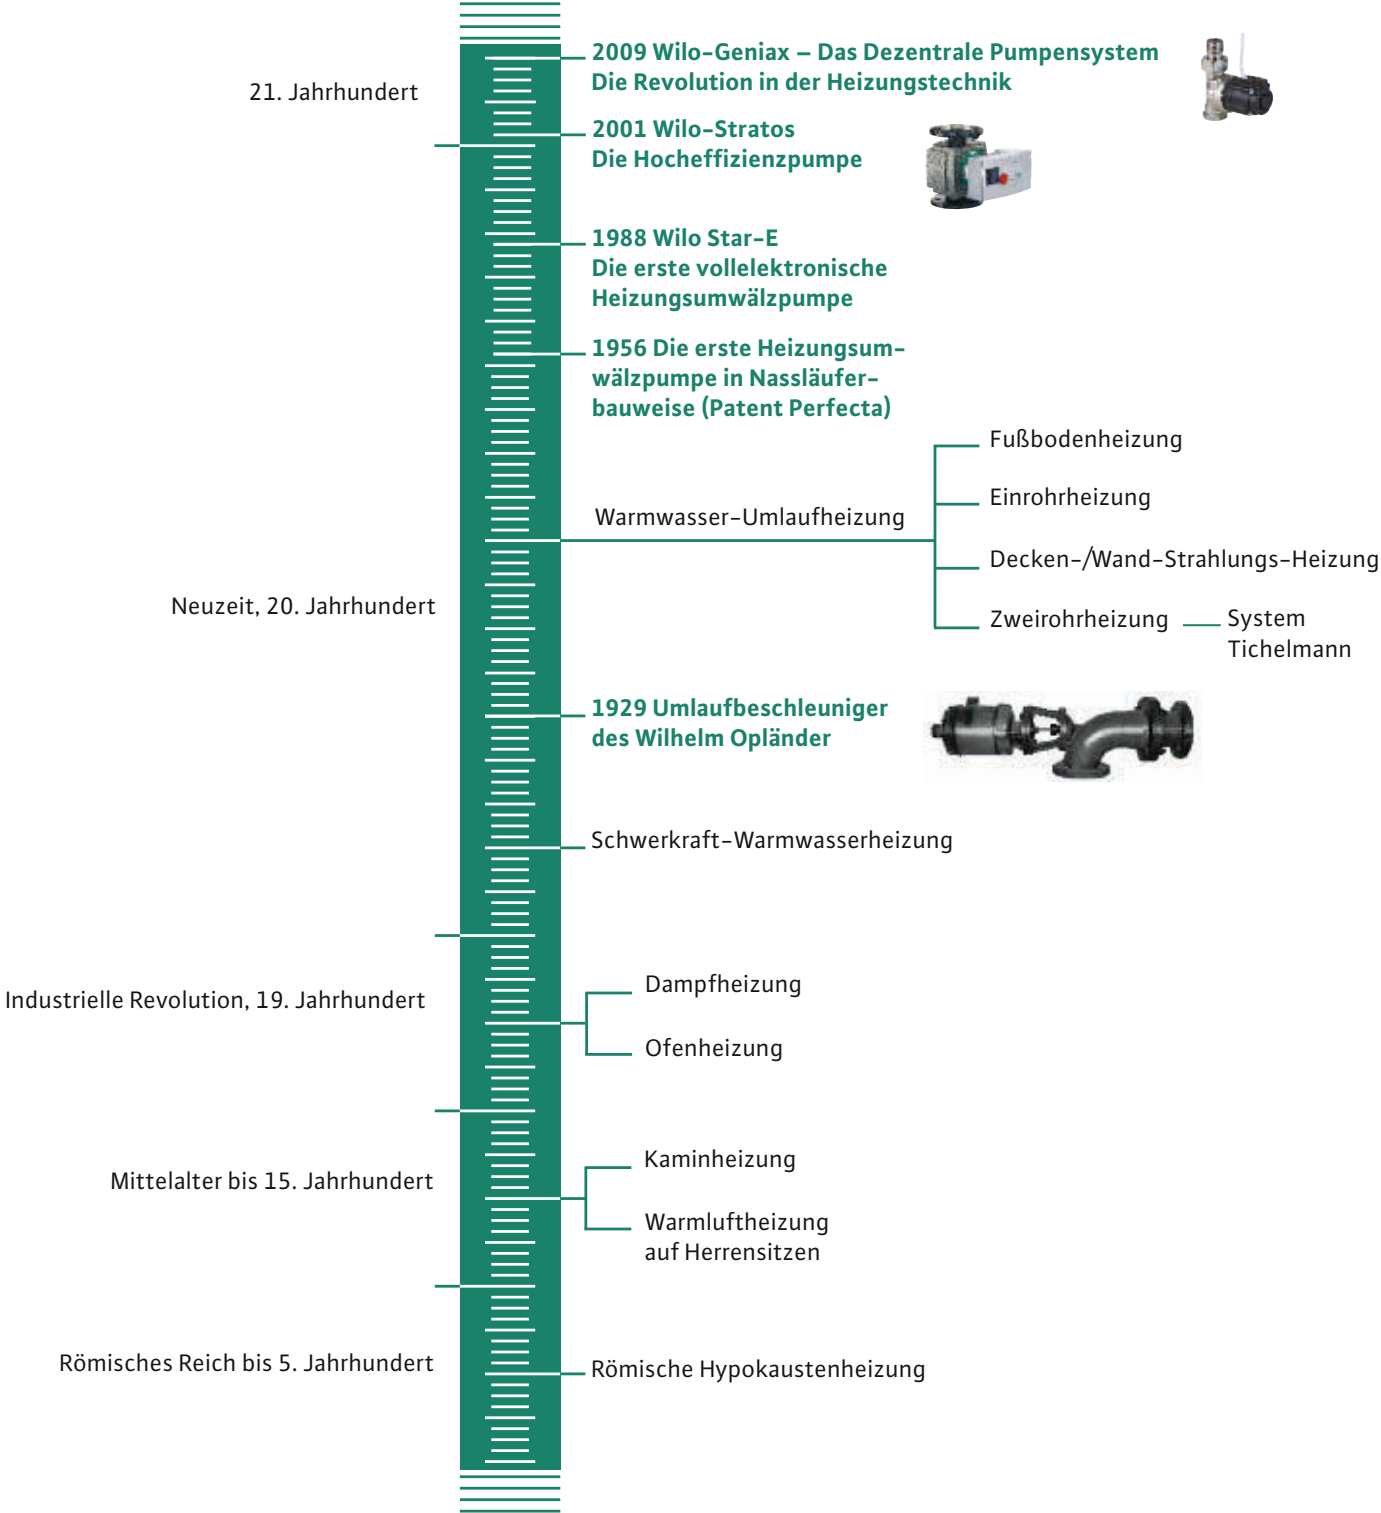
21. Jahrhundert

2009 Wilo-Geniax – Das Dezentrale Pumpensystem
Die Revolution in der Heizungstechnik

2001 Wilo-Stratos
Die Hocheffizienzpumpe

1988 Wilo Star-E
Die erste vollelektronische Heizungsumwälzpumpe

1956 Die erste Heizungsumwälzpumpe in Nassläuferbauweise (Patent Perfecta)

Fußbodenheizung

Einrohrheizung

Warmwasser-Umlaufheizung

Decken-/Wand-Strahlungs-Heizung

Neuzeit, 20. Jahrhundert

Zweirohrheizung

System Tichelmann

1929 Umlaufbeschleuniger des Wilhelm Opländer

Schwerkraft-Warmwasserheizung

Dampfheizung

Industrielle Revolution, 19. Jahrhundert

Ofenheizung

Kaminheizung

Mittelalter bis 15. Jahrhundert

Warmluftheizung auf Herrensitzen

Römisches Reich bis 5. Jahrhundert

Römische Hypokaustenheizung